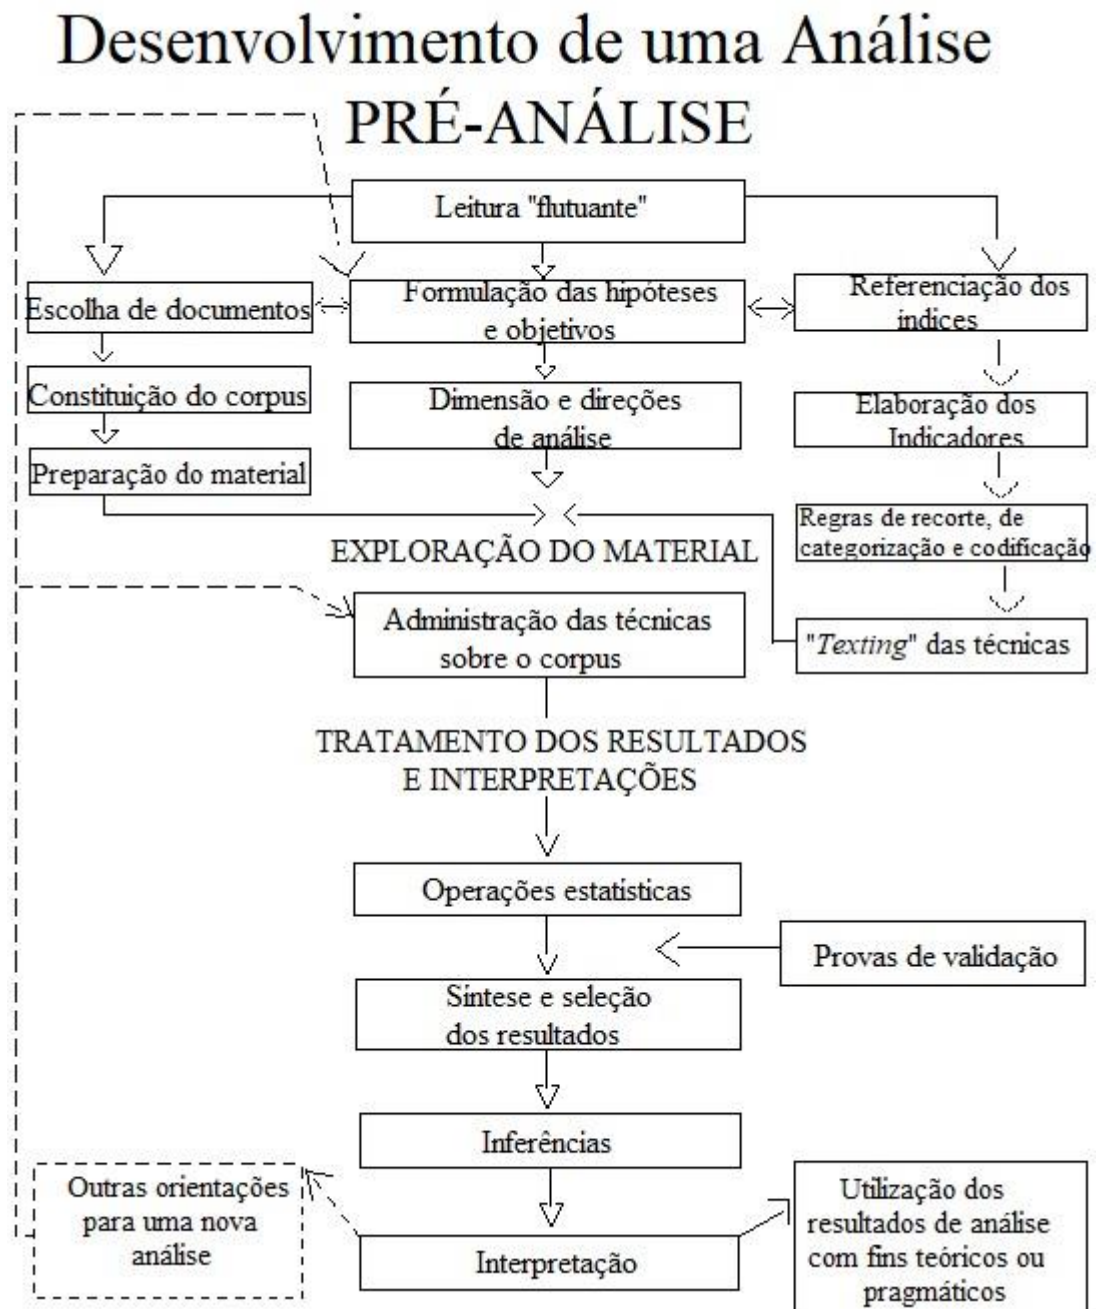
Desenvolvimento de uma Análise

PRÉ-ANÁLISE

Leitura "flutuante"

Escolha de documentos

Formulação das hipóteses e objetivos

Referenciação dos índices

Constituição do corpus

Dimensão e direções de análise

Elaboração dos Indicadores

Preparação do material

Regras de recorte, de categorização e codificação

EXPLORAÇÃO DO MATERIAL

Administração das técnicas sobre o corpus

"Texting" das técnicas

TRATAMENTO DOS RESULTADOS E INTERPRETAÇÕES

Operações estatisticas

Provas de validação

Síntese e seleção dos resultados

Inferências

Outras orientações para uma nova análise

Interpretação

Utilização dos resultados de análise com fins teóricos ou pragmáticos